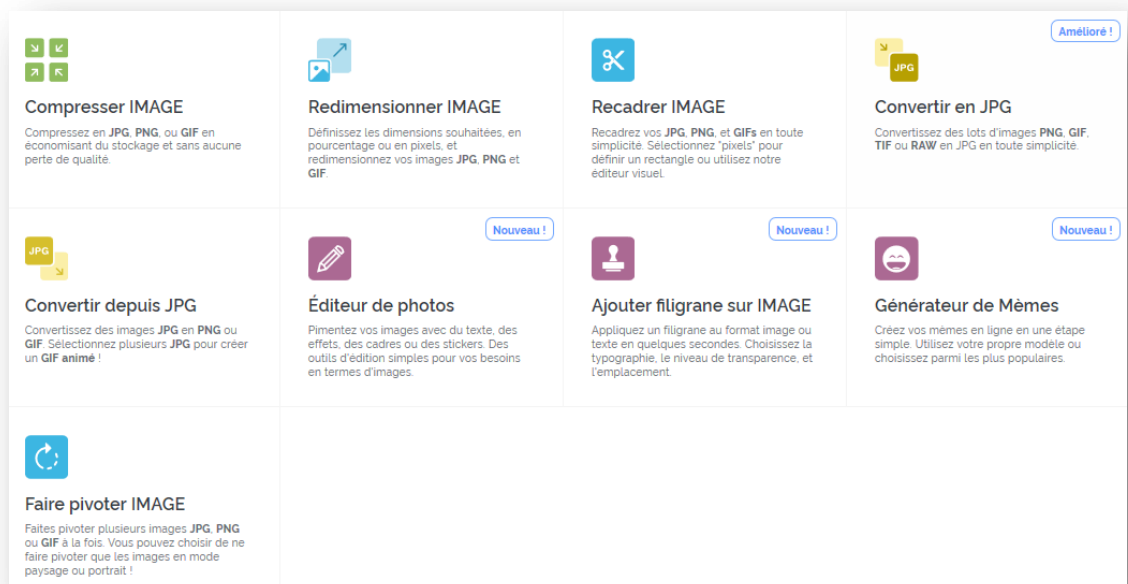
Compresser IMAGE

Compressez en JPG, PNG, ou GIF en économisant du stockage et sans aucune perte de qualité.

Redimensionner IMAGE

Définissez les dimensions souhaitées, en pourcentage ou en pixels, et redimensionnez vos images JPG, PNG et GIF.

Recadrer IMAGE

Recadrez vos JPG, PNG, et GIFs en toute simplicité. Sélectionnez "pixels" pour définir un rectangle ou utilisez notre éditeur visuel.

Amélioré !

JPG

Convertir en JPG

Convertissez des lots d'images PNG, GIF, TIF ou RAW en JPG en toute simplicité.

JPG

Convertir depuis JPG

Convertissez des images JPG en PNG ou GIF. Sélectionnez plusieurs JPG pour créer un GIF animé !

Nouveau !

Éditeur de photos

Pimentez vos images avec du texte, des effets, des cadres ou des stickers. Des outils d'édition simples pour vos besoins en termes d'images.

Nouveau !

Ajouter filigrane sur IMAGE

Appliquez un filigrane au format image ou texte en quelques secondes. Choisissez la typographie, le niveau de transparence, et l'emplacement.

Nouveau !

Générateur de Mèmes

Créez vos mèmes en ligne en une étape simple. Utilisez votre propre modèle ou choisissez parmi les plus populaires.

Faire pivoter IMAGE

Faites pivoter plusieurs images JPG, PNG ou GIF à la fois. Vous pouvez choisir de ne faire pivoter que les images en mode paysage ou portrait !